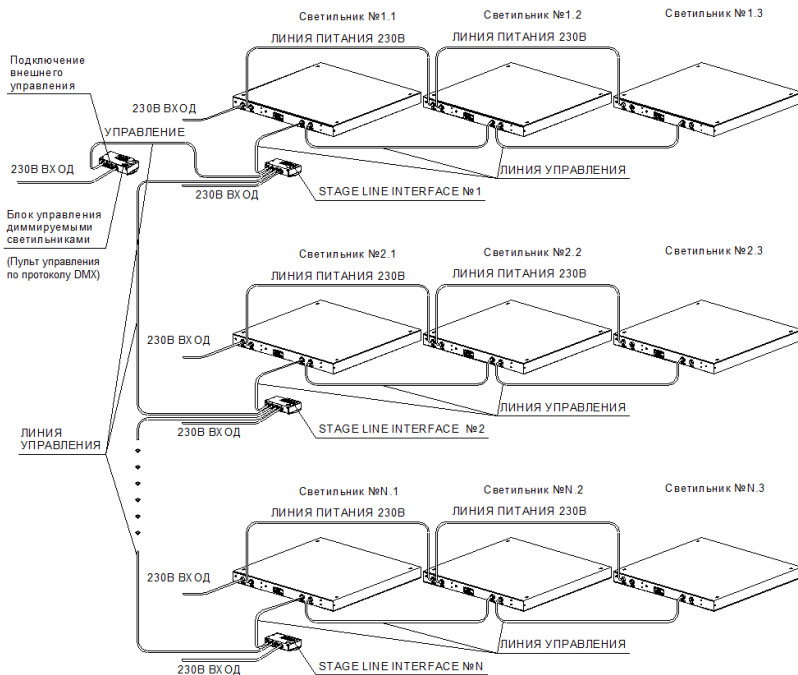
Светильник №1.1
Светильник №1.2
Светильник №1.3
ЛИНИЯ ПИТАНИЯ 230В
ЛИНИЯ ПИТАНИЯ 230В
Подключение внешнего управления
230В ВХОД
УПРАВЛЕНИЕ
230В ВХОД
ЛИНИЯ УПРАВЛЕНИЯ
230В ВХОД
STAGE LINE INTERFACE №1
Блок управления диммируемыми светильниками
(Пульт управления по протоколу DMX)
Светильник №2.1
Светильник №2.2
Светильник №2.3
ЛИНИЯ ПИТАНИЯ 230В
ЛИНИЯ ПИТАНИЯ 230В
230В ВХОД
ЛИНИЯ УПРАВЛЕНИЯ
230В ВХОД
STAGE LINE INTERFACE №2
ЛИНИЯ УПРАВЛЕНИЯ
Светильник №N.1
Светильник №N.2
Светильник №N.3
ЛИНИЯ ПИТАНИЯ 230В
ЛИНИЯ ПИТАНИЯ 230В
230В ВХОД
ЛИНИЯ УПРАВЛЕНИЯ
230В ВХОД
STAGE LINE INTERFACE №N